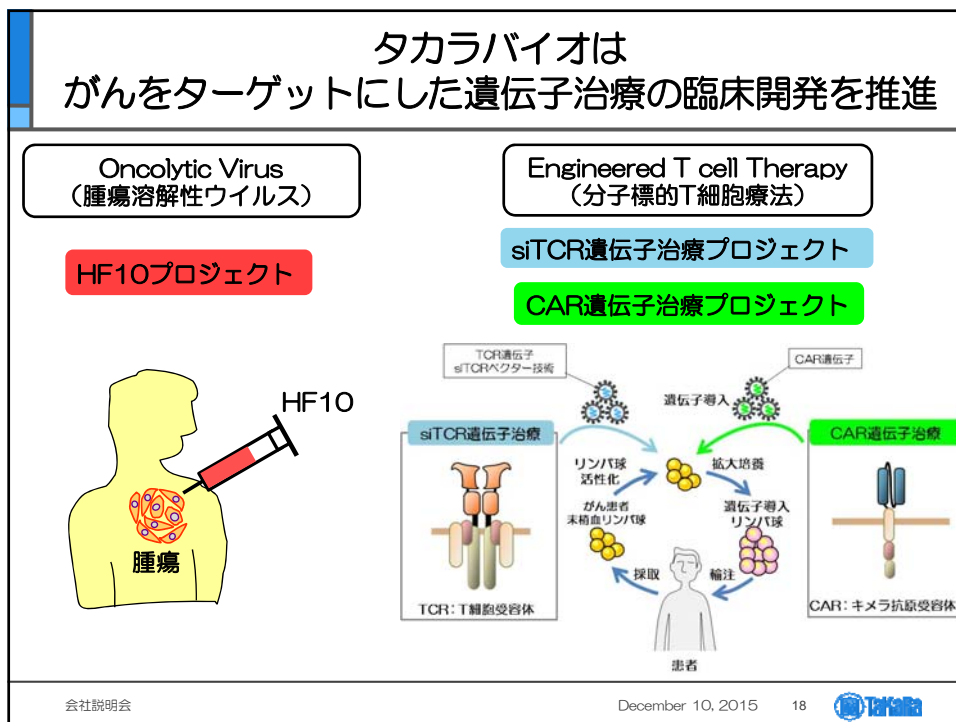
タカラバイオは
がんをターゲットにした遺伝子治療の臨床開発を推進

Oncolytic Virus
(腫瘍溶解性ウイルス)

HF10プロジェクト

HF10

腫瘍

Engineered T cell Therapy
(分子標的T細胞療法)

siTCR遺伝子治療プロジェクト

CAR遺伝子治療プロジェクト

TCR遺伝子
siTCRベクター技術

CAR遺伝子

遺伝子導入

siTCR遺伝子治療

CAR遺伝子治療

リンパ球
活性化

拡大培養

がん患者
末梢血リンパ球

遺伝子導入
リンパ球

採取

輸注

患者

TCR：T細胞受容体

CAR：キメラ抗原受容体

会社説明会

December 10, 2015

18

TaKaRa